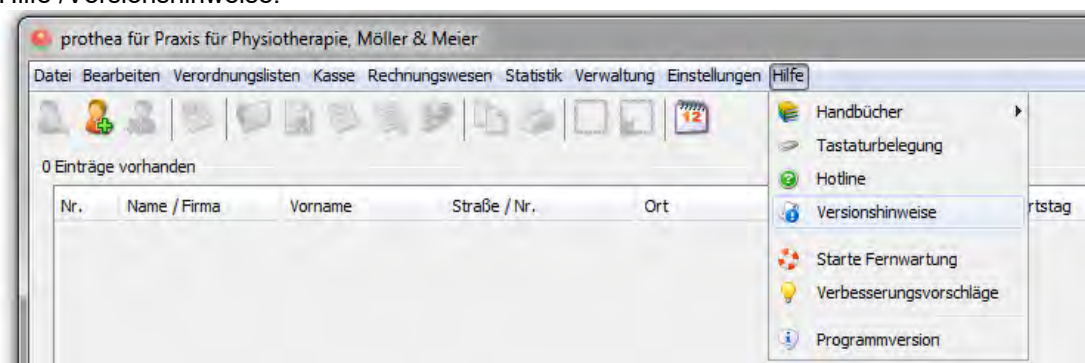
Hilfe / Versionshinweise:

prothea für Praxis für Physiotherapie, Möller & Meier

Datei Bearbeiten Verordnungslisten Kasse Rechnungswesen Statistik Verwaltung Einstellungen Hilfe

12

0 Einträge vorhanden

| Nr. | Name / Firma | Vorname | Straße / Nr. | Ort | rtstag |
|---|---|---|---|---|---|

Handbücher
Tastaturbelegung
Hotline
Versionshinweise
Starte Fernwartung
Verbesserungsvorschläge
Programmversion